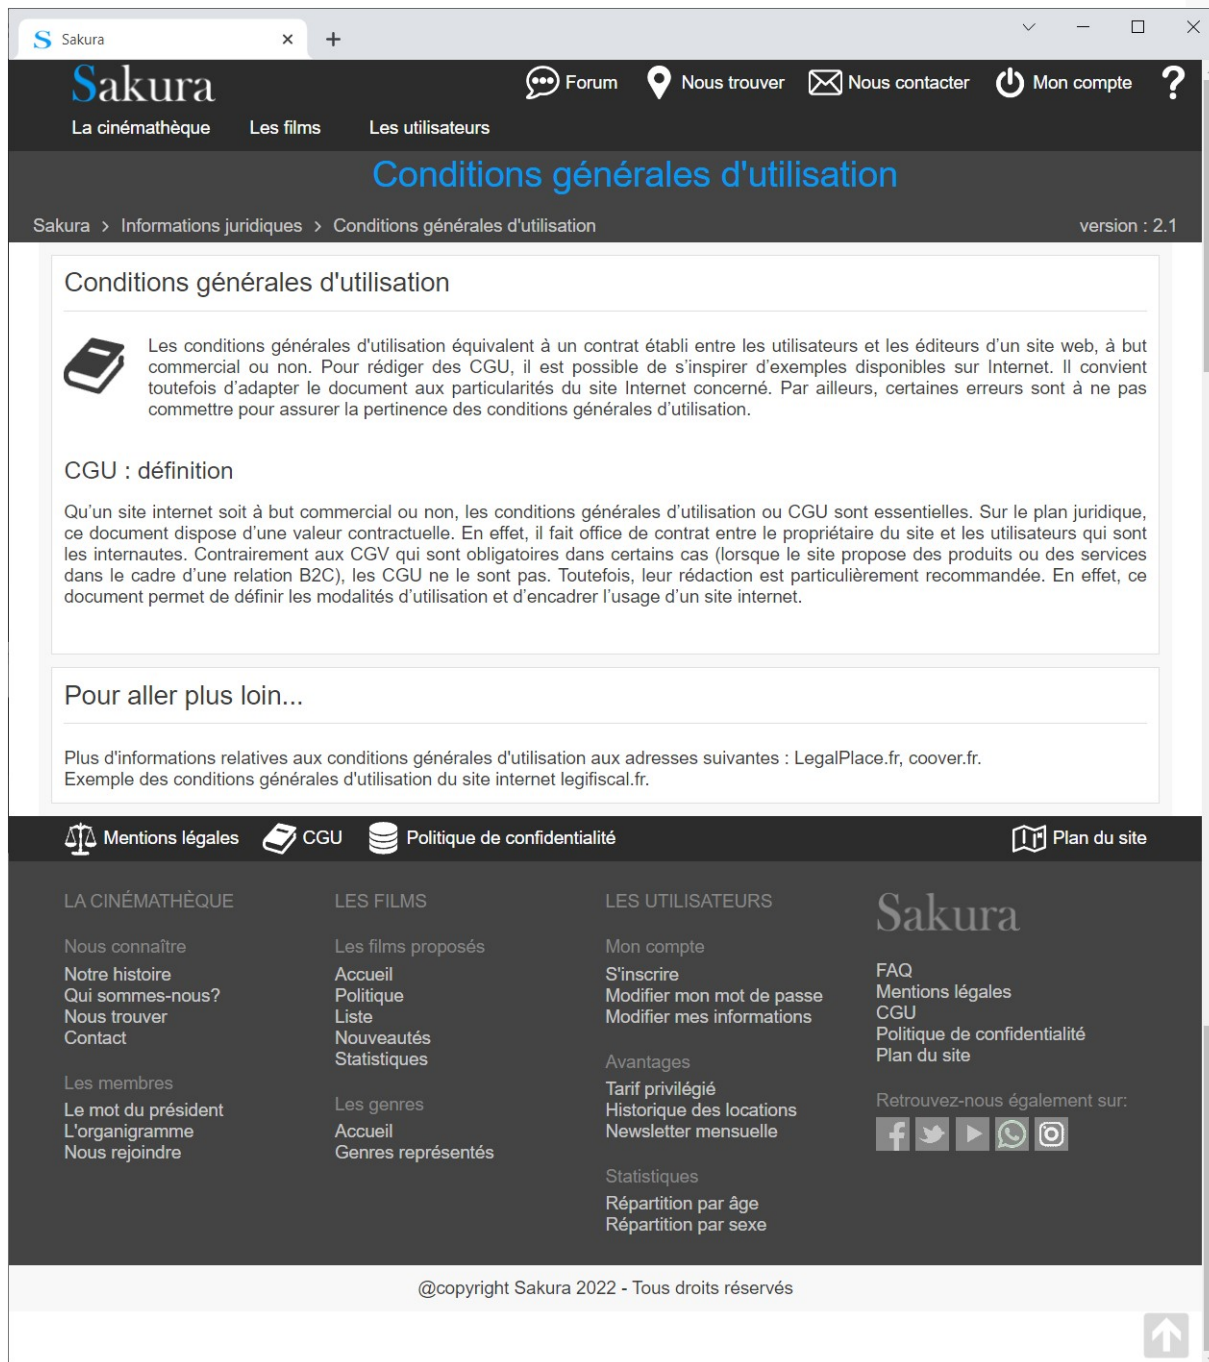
Sakura

Sakura

Forum Nous trouver Nous contacter Mon compte ?

La cinémathèque Les films Les utilisateurs

Conditions générales d'utilisation

Sakura > Informations juridiques > Conditions générales d'utilisation

version : 2.1

Conditions générales d'utilisation

Les conditions générales d'utilisation équivalent à un contrat établi entre les utilisateurs et les éditeurs d'un site web, à but commercial ou non. Pour rédiger des CGU, il est possible de s'inspirer d'exemples disponibles sur Internet. Il convient toutefois d'adapter le document aux particularités du site Internet concerné. Par ailleurs, certaines erreurs sont à ne pas commettre pour assurer la pertinence des conditions générales d'utilisation.

CGU : définition

Qu'un site internet soit à but commercial ou non, les conditions générales d'utilisation ou CGU sont essentielles. Sur le plan juridique, ce document dispose d'une valeur contractuelle. En effet, il fait office de contrat entre le propriétaire du site et les utilisateurs qui sont les internautes. Contrairement aux CGV qui sont obligatoires dans certains cas (lorsque le site propose des produits ou des services dans le cadre d'une relation B2C), les CGU ne le sont pas. Toutefois, leur rédaction est particulièrement recommandée. En effet, ce document permet de définir les modalités d'utilisation et d'encadrer l'usage d'un site internet.

Pour aller plus loin...

Plus d'informations relatives aux conditions générales d'utilisation aux adresses suivantes : LegalPlace.fr, coover.fr.
Exemple des conditions générales d'utilisation du site internet legifiscal.fr.

Mentions légales CGU Politique de confidentialité Plan du site

LA CINÉMATHÈQUE

Nous connaître
Notre histoire
Qui sommes-nous?
Nous trouver
Contact

Les membres
Le mot du président
L'organigramme
Nous rejoindre

LES FILMS

Les films proposés
Accueil
Politique
Liste
Nouveautés
Statistiques

Les genres
Accueil
Genres représentés

LES UTILISATEURS

Mon compte
S'inscrire
Modifier mon mot de passe
Modifier mes informations

Avantages
Tarif privilégié
Historique des locations
Newsletter mensuelle

Statistiques
Répartition par âge
Répartition par sexe

Sakura

FAQ
Mentions légales
CGU
Politique de confidentialité
Plan du site

Retrouvez-nous également sur:

@copyright Sakura 2022 - Tous droits réservés